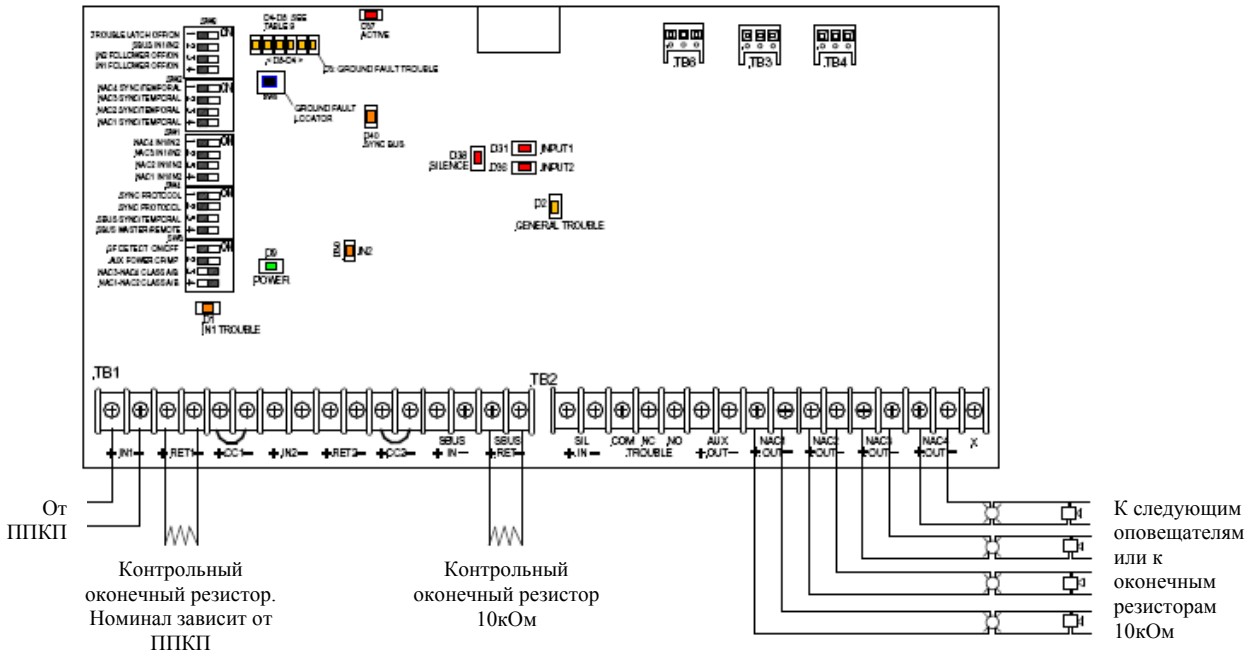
SW6
TROUBLE LATCH OFF/ON
SBUS IN1/IN2
IN2 FOLLOWER OFF/ON
IN1 FOLLOWER OFF/ON
SW2
NAC4 SYNC/TEMPORAL
NAC3 SYNC/TEMPORAL
NAC2 SYNC/TEMPORAL
NAC1 SYNC/TEMPORAL
SW1
NAC4 IN1/IN2
NAC3 IN1/IN2
NAC2 IN1/IN2
NAC1 IN1/IN2
SW4
SYNC PROTOCOL
SYNC PROTOCOL
SBUS SYNC/TEMPORAL
SBUS MASTER/REMOTE
SW5
GF DETECT ON/OFF
AUX POWER C/R/MP
NAC3-NAC4 CLASS A/B
NAC1-NAC2 CLASS A/B

D4-D8 SEE TABLE 9
D3-D4
D5 GROUND FAULT TROUBLE
D37 ACTIVE
SW3
GROUND FAULT LOCATOR
D40 SYNC BUS
D38 SILENCE
D31 INPUT1
D36 INPUT2
D2 GENERAL TROUBLE
D9 POWER
IN2
IN1 TROUBLE
TB6
TB3
TB4

TB1
TB2
+ IN1 −
+ RET1 −
+ CC1 −
+ IN2 −
+ RET2 −
+ CC2 −
SBUS + IN −
SBUS + RET −
SIL + IN −
COM NC NO TROUBLE
AUX + OUT −
NAC1 + OUT −
NAC2 + OUT −
NAC3 + OUT −
NAC4 + OUT −
X

От ППКП

Контрольный оконечный резистор. Номинал зависит от ППКП

Контрольный оконечный резистор 10кОм

К следующим оповещателям или к оконечным резисторам 10кОм